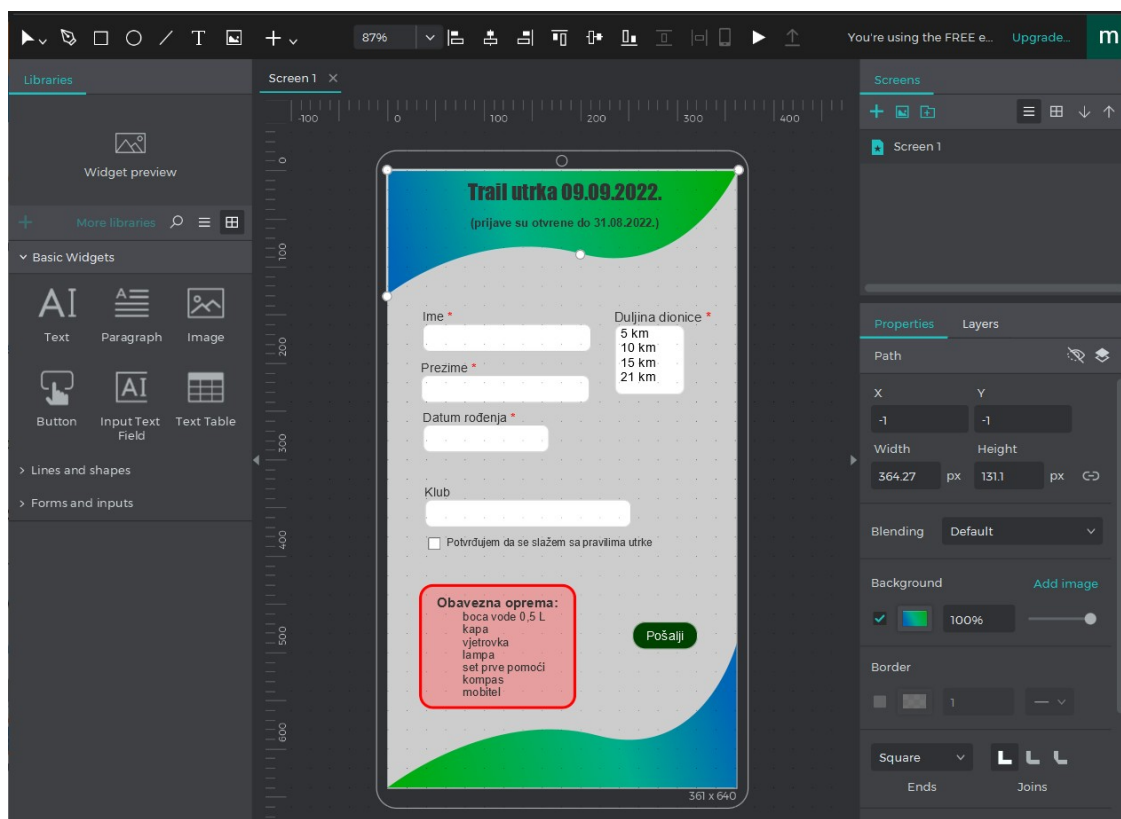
T

87%

You're using the FREE e... Upgrade...

m

Libraries

Widget preview

More libraries

Basic Widgets

Text Paragraph Image

Button Input Text Field Text Table

Lines and shapes

Forms and inputs

Screen 1 ×

-100 0 100 200 300 400

0 100 200 300 400 500 600

Trail utrka 09.09.2022.

(prijave su otvrene do 31.08.2022.)

Ime *

Prezime *

Datum rođenja *

Duljina dionice *

5 km
10 km
15 km
21 km

Klub

Potvrđujem da se slažem sa pravilima utrke

Obavezna oprema:
boca vode 0,5 L
kapa
vjetrovka
lampa
set prve pomoći
kompas
mobitel

Pošalji

361 x 640

Screens

Screen 1

Properties Layers

Path

X Y

-1 -1

Width Height

364.27 px 131.1 px

Blending Default

Background Add image

100%

Border

1

Square

Ends Joins